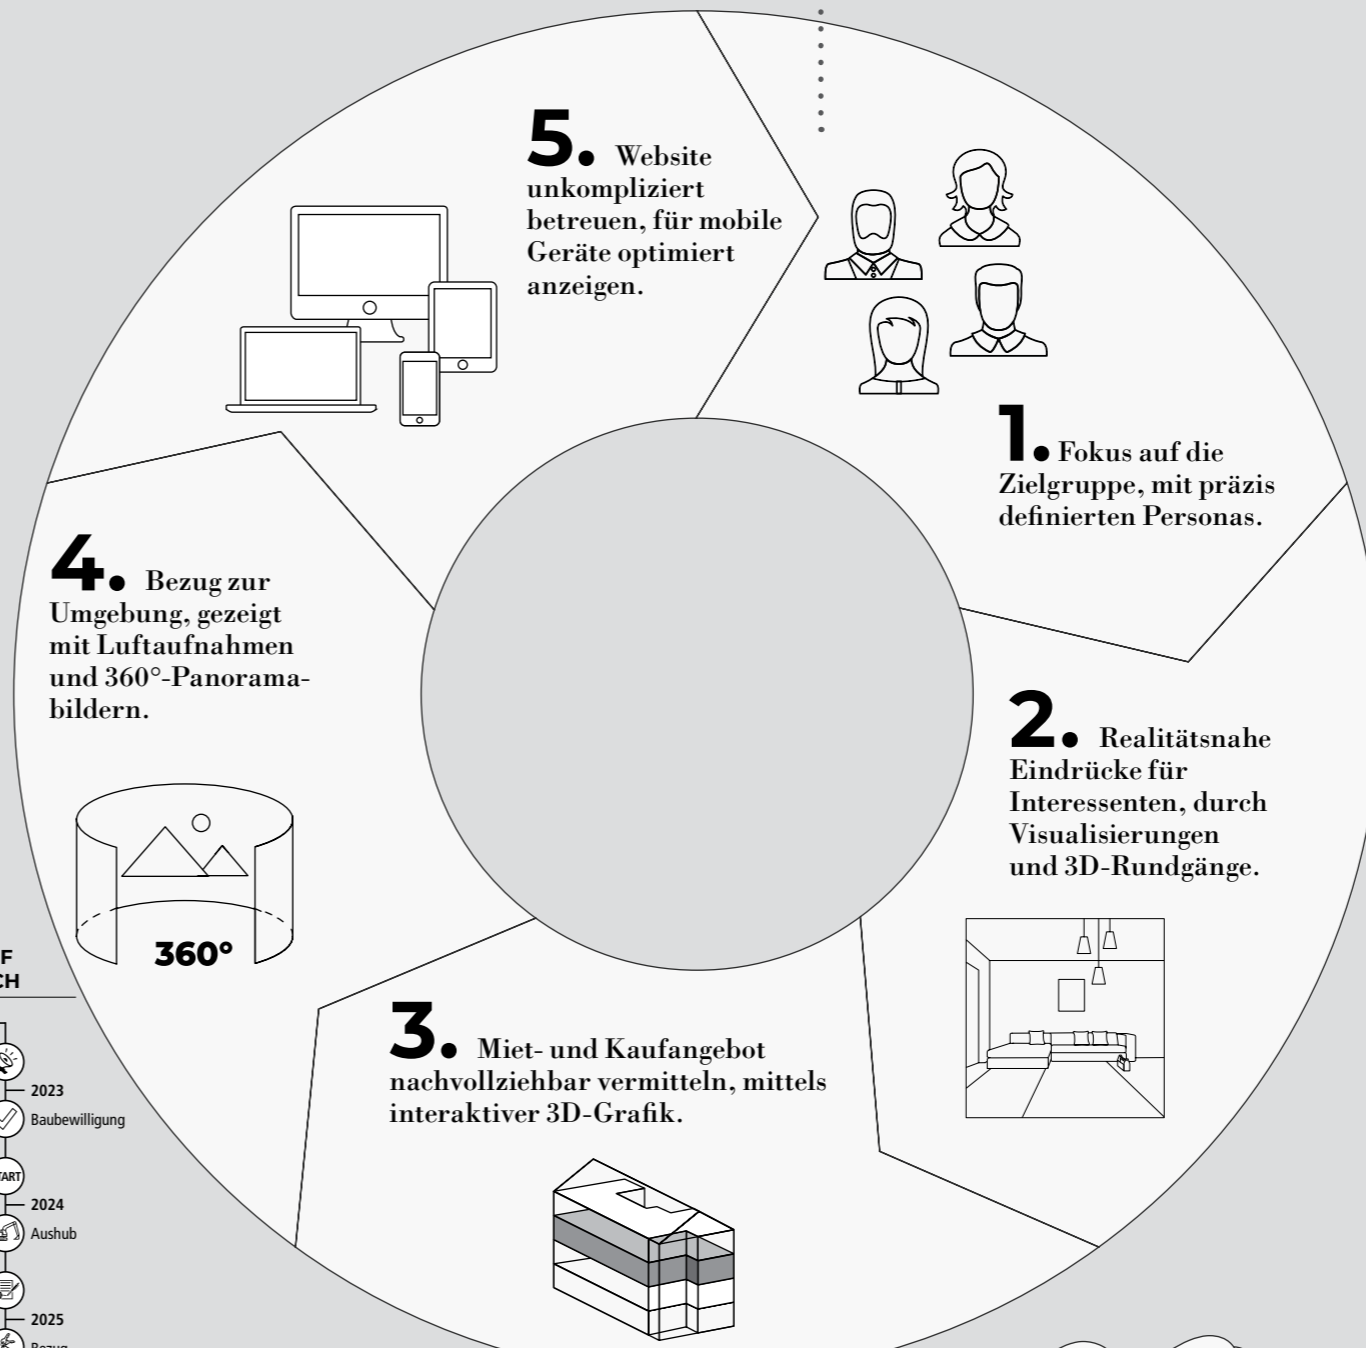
5. Website unkompliziert betreuen, für mobile Geräte optimiert anzeigen.

1. Fokus auf die Zielgruppe, mit präzis definierten Personas.

4. Bezug zur Umgebung, gezeigt mit Luftaufnahmen und 360°-Panoramabildern.

2. Realitätsnahe Eindrücke für Interessenten, durch Visualisierungen und 3D-Rundgänge.

360°

F
CH

2023
Baubewilligung
ART
2024
Aushub
2025
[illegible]

3. Miet- und Kaufangebot nachvollziehbar vermitteln, mittels interaktiver 3D-Grafik.